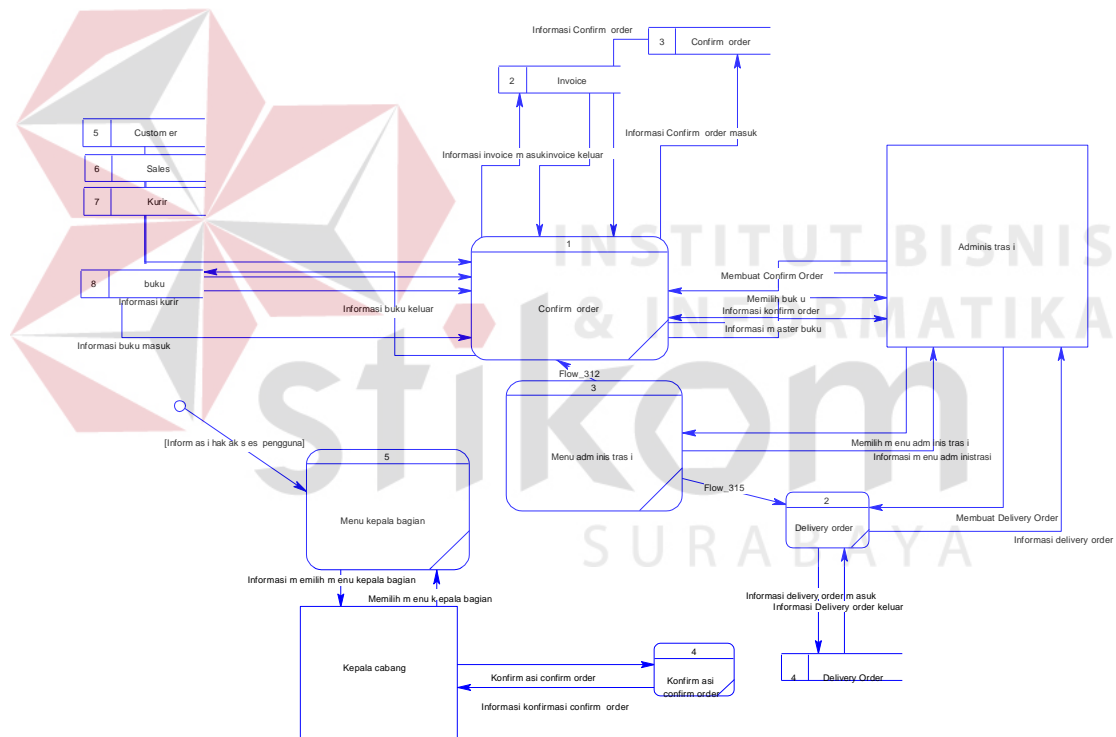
Informasi Confirm order

3 Confirm order

2 Invoice

5 Custom er

6 Sales

7 Kurir

Informasi Confirm order masuk

Informasi invoice m asukinvoice keluar

INSTITUT BISNIS & INFORMATIKA

stikom

SURABAYA

1

Confirm order

Adminis tras i

Membuat Confirm Order

Memilih buk u

Informasi konfirm order

Informasi m aster buku

8 buku

Informasi kurir

Informasi buku keluar

Informasi buku masuk

Flow_312

3

Menu adm inis tras i

Memilih m enu adm inis tras i

Informasi m enu adm inistrasi

[Inform as i hak ak s es pengguna]

5

Menu kepala bagian

Flow_315

2

Delivery order

Membuat Delivery Order

Informasi delivery order

Informasi m emilih m enu kepala bagian

Memilih m enu k epala bagian

Informasi delivery order m asuk

Informasi Delivery order keluar

Kepala cabang

4

Konfirm asi confirm order

Konfirm asi confirm order

Informasi konfirmasi confirm order

4 Delivery Order